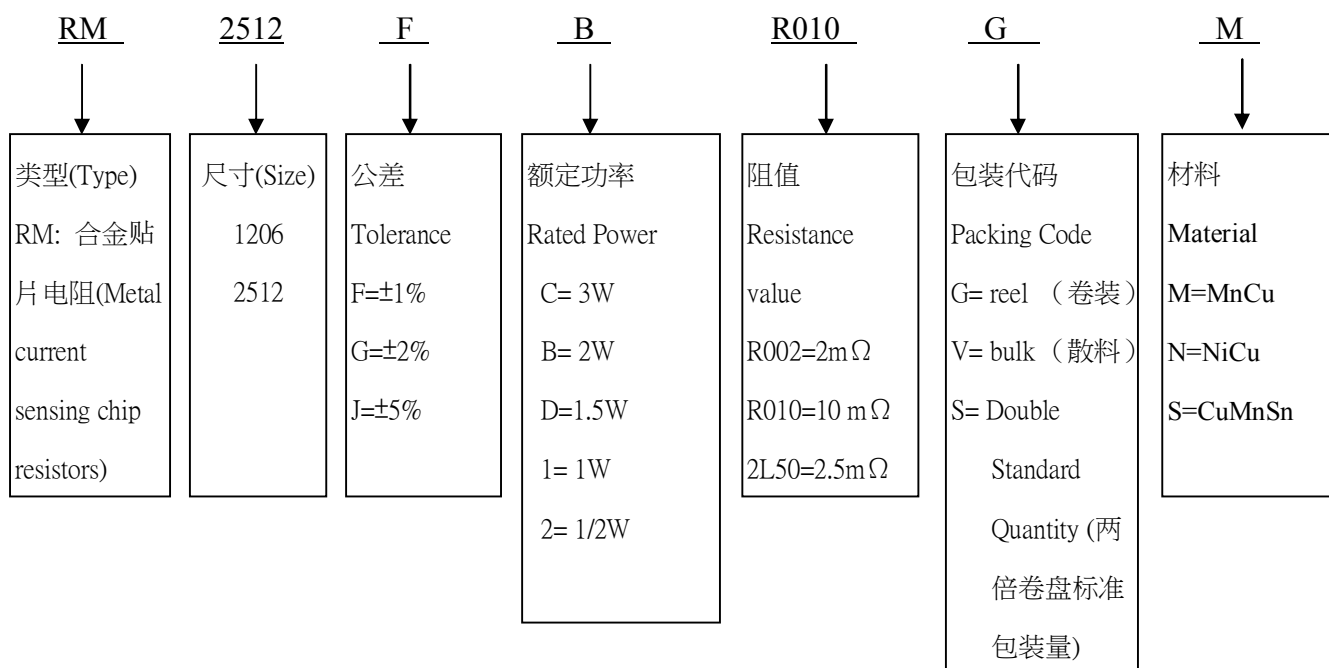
RM 2512 F B R010 G M

类型(Type)
RM: 合金贴片电阻(Metal current sensing chip resistors)

尺寸(Size)
1206
2512

公差
Tolerance
F=±1%
G=±2%
J=±5%

额定功率
Rated Power
C= 3W
B= 2W
D=1.5W
1= 1W
2= 1/2W

阻值
Resistance value
R002=2mΩ
R010=10 mΩ
2L50=2.5mΩ

包装代码
Packing Code
G= reel （卷装）
V= bulk （散料）
S= Double Standard Quantity (两倍卷盘标准包装量)

材料
Material
M=MnCu
N=NiCu
S=CuMnSn